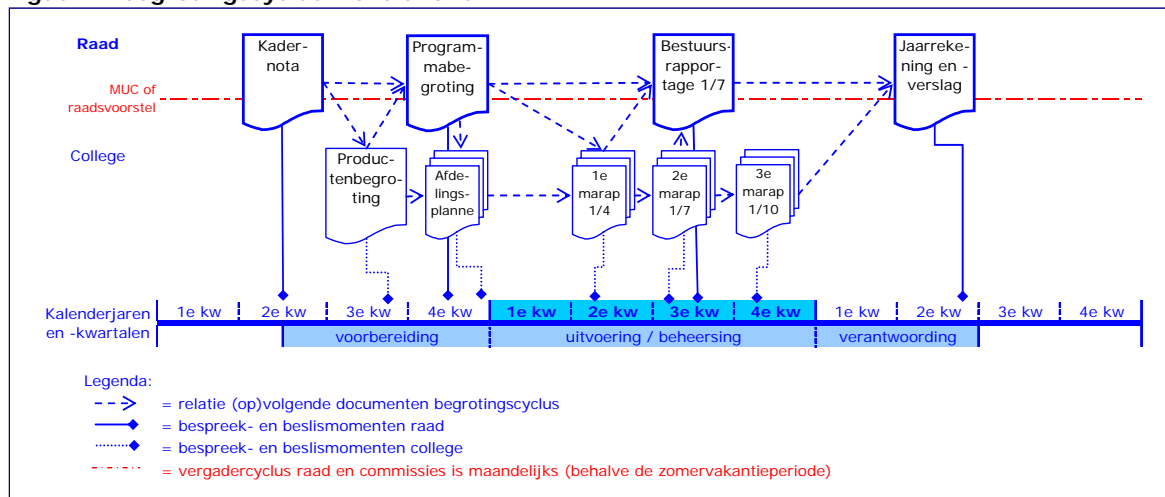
Raad

MUC of raadsvoorstel

College

Kadernota

Programmabegroting

Bestuursrapportage 1/7

Jaarrekening en verslag

Productenbegroting

Afdelingsplanne

1e marap 1/4

2e marap 1/7

3e marap 1/10

Kalenderjaren en -kwartalen

| 1e kw | 2e kw | 3e kw | 4e kw | 1e kw | 2e kw | 3e kw | 4e kw | 1e kw | 2e kw | 3e kw | 4e kw |
|---|---|---|---|---|---|---|---|---|---|---|---|

voorbereiding

uitvoering / beheersing

verantwoording

Legenda:
= relatie (op)volgende documenten begrotingscyclus
= bespreek- en beslismomenten raad
= bespreek- en beslismomenten college
= vergadercyclus raad en commissies is maandelijks (behalve de zomervakantieperiode)